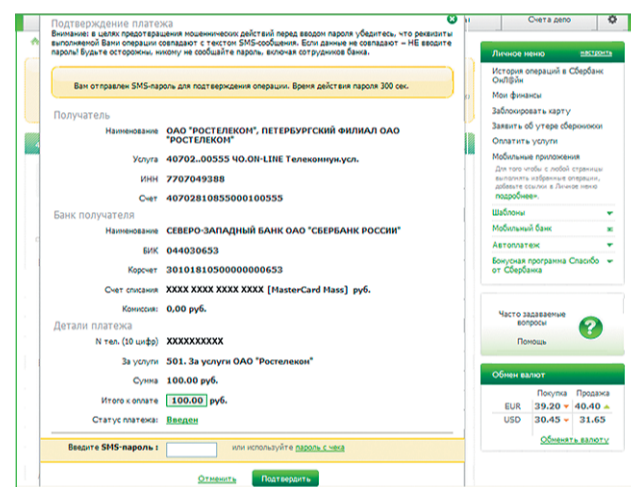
Подтверждение платежа

Внимание: в целях предотвращения мошеннических действий перед вводом пароля убедитесь, что реквизиты выполняемой Вами операции совпадают с текстом SMS-сообщения. Если данные не совпадают – НЕ вводите пароль! Будьте осторожны, никому не сообщайте пароль, включая сотрудников банка.

Вам отправлен SMS-пароль для подтверждения операции. Время действия пароля 300 сек.

Получатель

Наименование ОАО "РОСТЕЛЕКОМ", ПЕТЕРБУРГСКИЙ ФИЛИАЛ ОАО "РОСТЕЛЕКОМ"

Услуга 40702..00555 ЧО.ON-LINE Телекоммун.усл.

ИНН 7707049388

Счет 40702810855000100555

Банк получателя

Наименование СЕВЕРО-ЗАПАДНЫЙ БАНК ОАО "СБЕРБАНК РОССИИ"

БИК 044030653

Корсчет 30101810500000000653

Счет списания XXXX XXXX XXXX XXXX [MasterCard Mass] руб.

Комиссия: 0,00 руб.

Детали платежа

N тел. (10 цифр) XXXXXXXXXX

За услуги 501. За услуги ОАО "Ростелеком"

Сумма 100.00 руб.

Итого к оплате 100.00 руб.

Статус платежа: Введен

Введите SMS-пароль : или используйте пароль с чека

Отменить Подтвердить

Счета депо

Личное меню настроить

История операций в Сбербанк ОнЛ@йн

Мои финансы

Заблокировать карту

Заявить об утере сберкнижки

Оплатить услуги

Мобильные приложения

Для того чтобы с любой страницы выполнять избранные операции, добавьте ссылки в Личное меню подробнее»

Шаблоны

Мобильный банк

Автоплатеж

Бонусная программа Спасибо от Сбербанка

Часто задаваемые вопросы

Помощь

Обмен валют

| | Покупка | Продажа |
|---|---|---|
| EUR | 39.20 | 40.40 |
| USD | 30.45 | 31.65 |

Обменять валюту